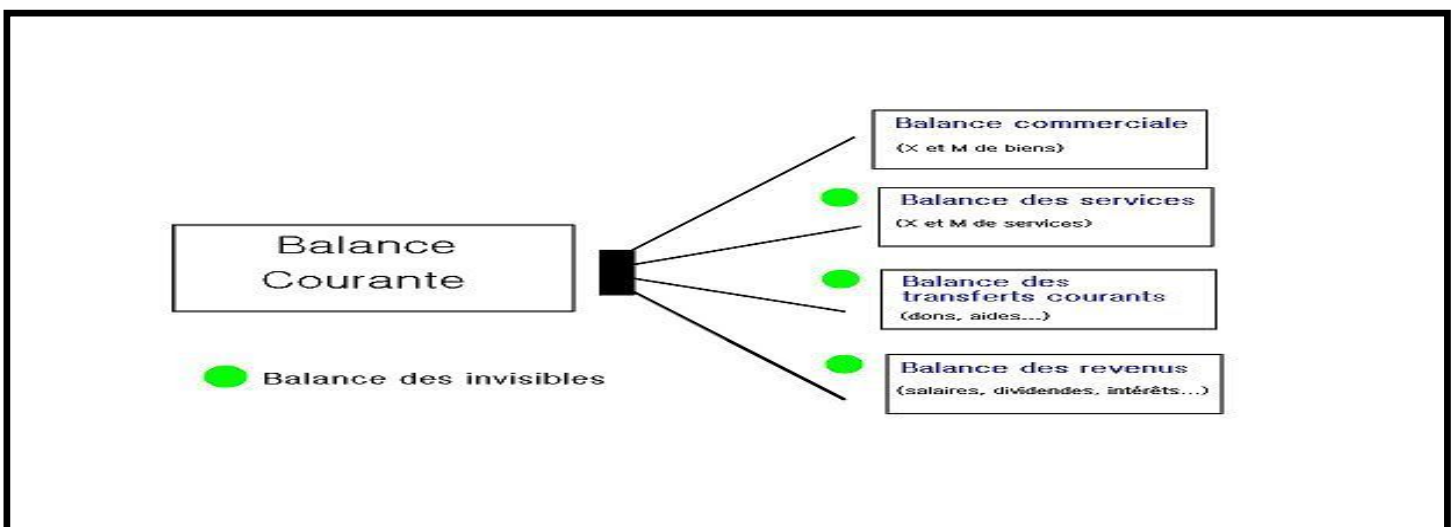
Balance Courante

Balance des invisibles

Balance commerciale
(X et M de biens)

Balance des services
(X et M de services)

Balance des transferts courants
(dons, aides...)

Balance des revenus
(salaires, dividendes, intérêts...)